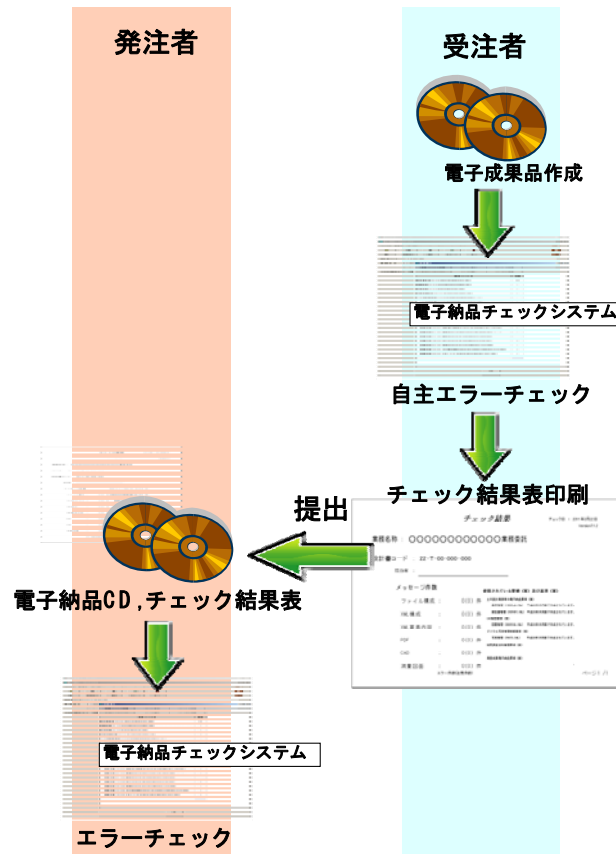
発注者

受注者

電子成果品作成

電子納品チェックシステム

自主エラーチェック

チェック結果表印刷

提出

チェック結果

業務名称：○○○○○○○○○○○○業務委託

設計書コード：22-7-00-000-000

メッセージ件数

ファイル構成

XML構成

XML記入内容

PDF

CAD

写真画像

電子納品CD,チェック結果表

電子納品チェックシステム

エラーチェック